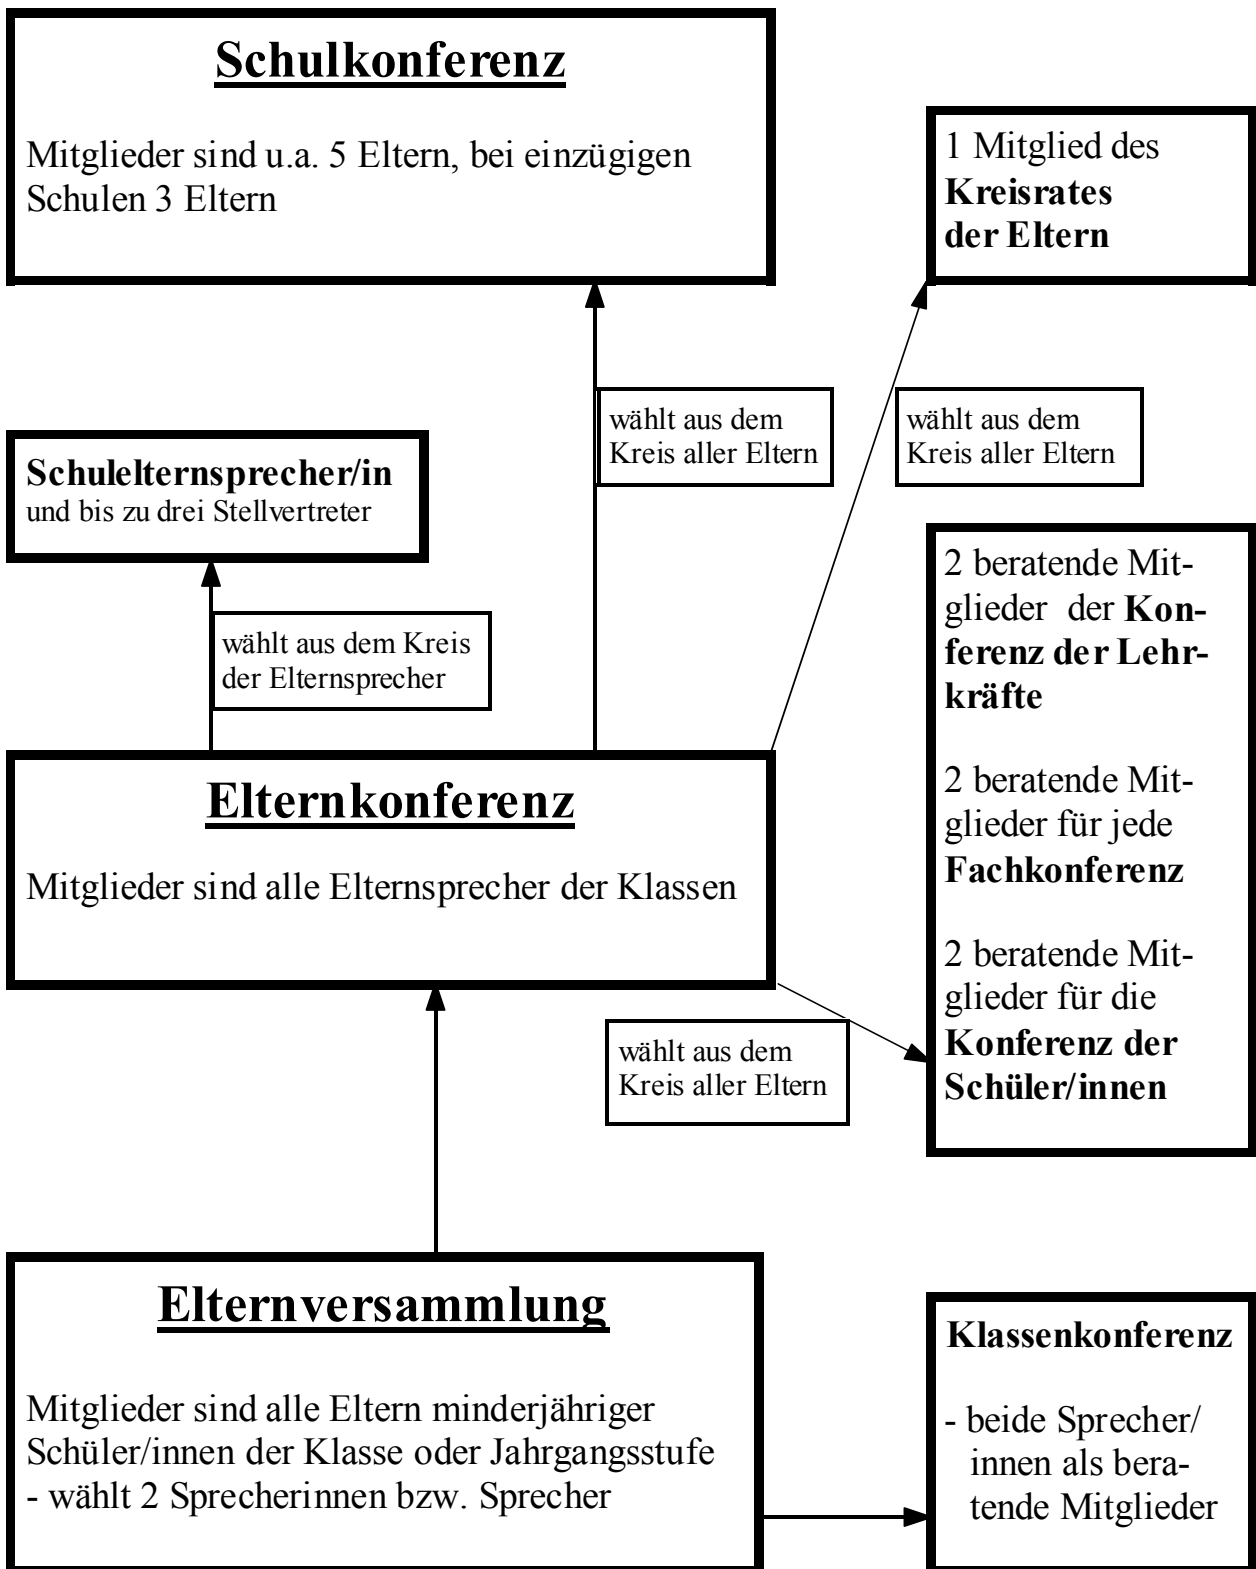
Schulkonferenz

Mitglieder sind u.a. 5 Eltern, bei einzügigen Schulen 3 Eltern

1 Mitglied des Kreisrates der Eltern

wählt aus dem Kreis aller Eltern

wählt aus dem Kreis aller Eltern

Schulelternsprecher/in und bis zu drei Stellvertreter

wählt aus dem Kreis der Elternsprecher

2 beratende Mitglieder der Konferenz der Lehrkräfte

2 beratende Mitglieder für jede Fachkonferenz

2 beratende Mitglieder für die Konferenz der Schüler/innen

Elternkonferenz

Mitglieder sind alle Elternsprecher der Klassen

wählt aus dem Kreis aller Eltern

Elternversammlung

Mitglieder sind alle Eltern minderjähriger Schüler/innen der Klasse oder Jahrgangsstufe
- wählt 2 Sprecherinnen bzw. Sprecher

Klassenkonferenz

- beide Sprecher/ innen als beratende Mitglieder